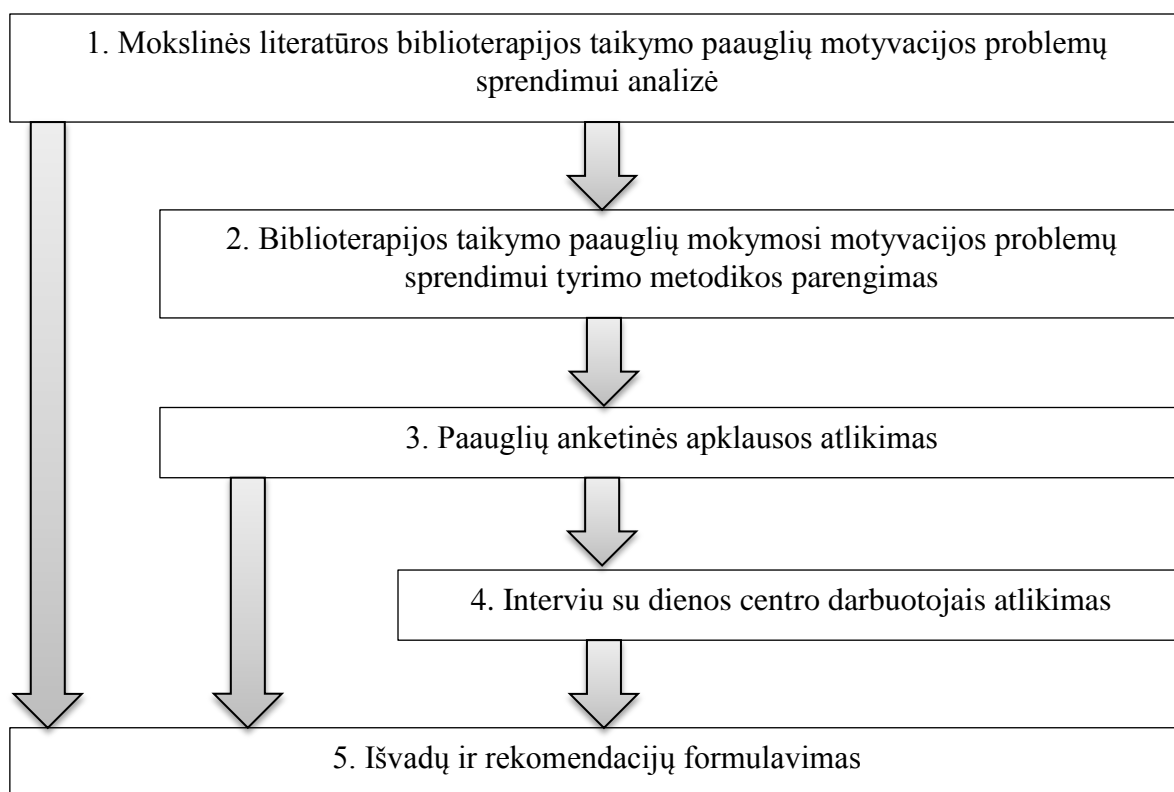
1. Mokslinės literatūros biblioterapijos taikymo paauglių motyvacijos problemų sprendimui analizė

2. Biblioterapijos taikymo paauglių mokymosi motyvacijos problemų sprendimui tyrimo metodikos parengimas

3. Paauglių anketinės apklausos atlikimas

4. Interviu su dienos centro darbuotojais atlikimas

5. Išvadų ir rekomendacijų formulavimas